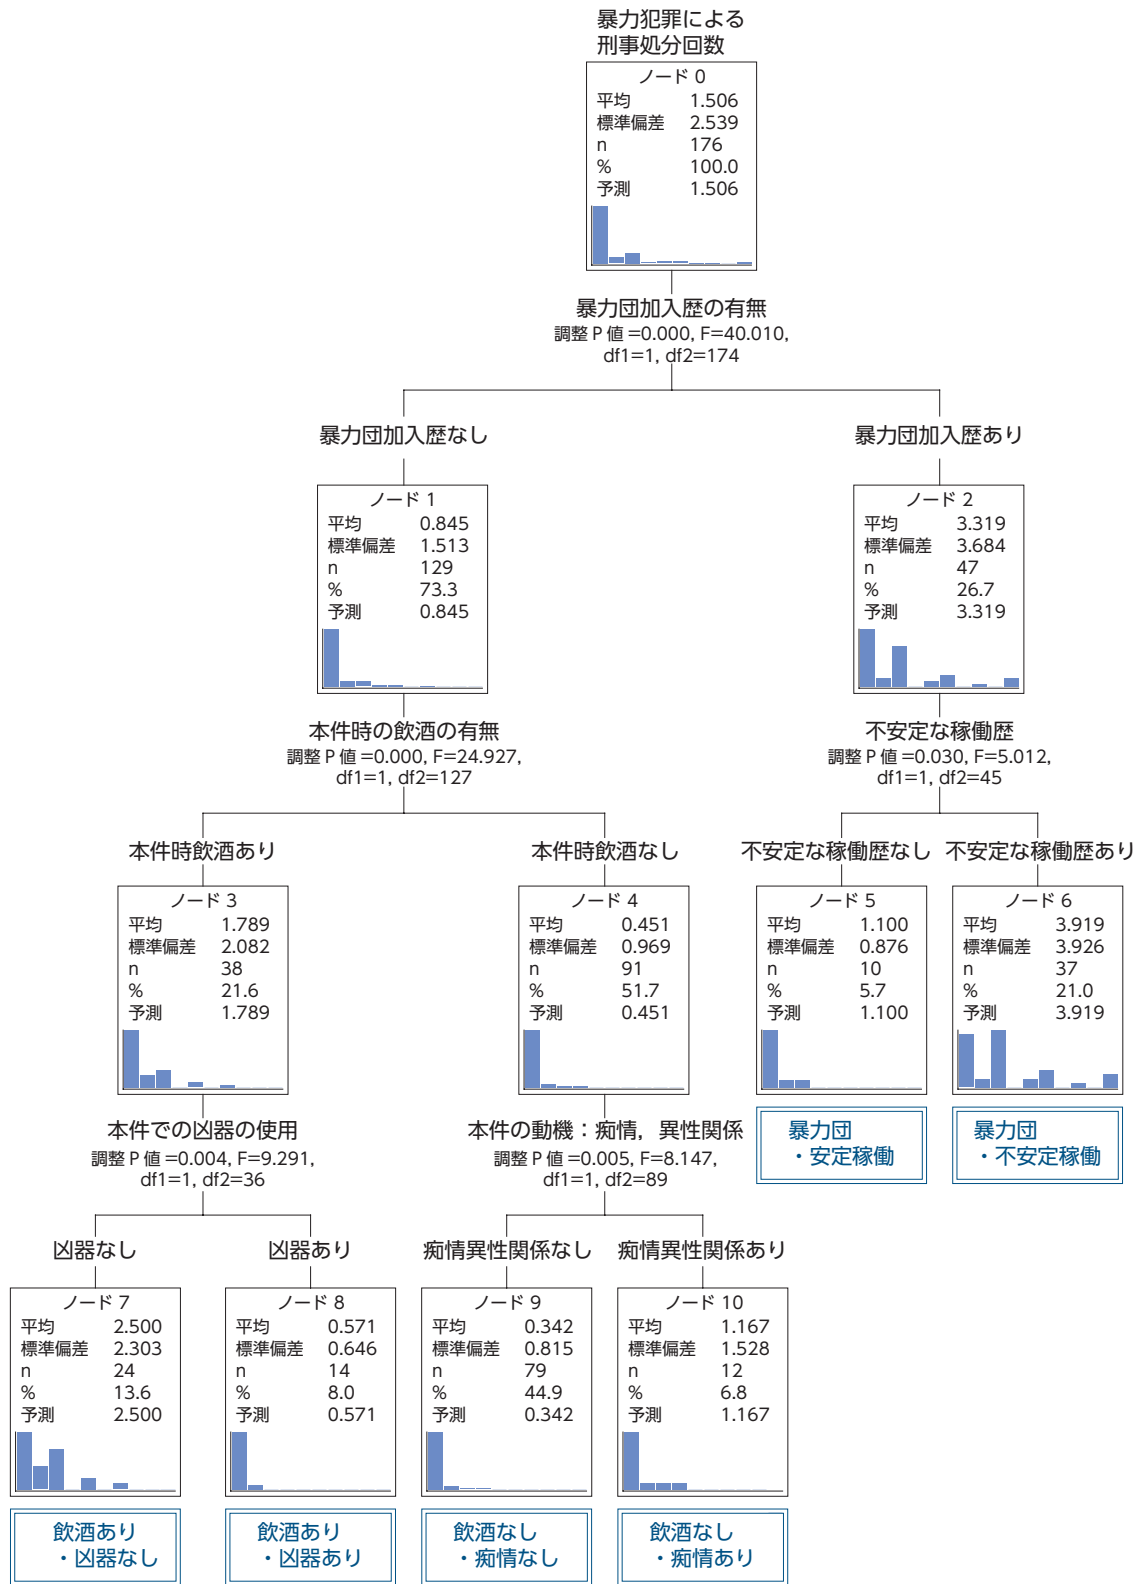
暴力犯罪による刑事処分回数

ノード 0

| | |
|---|---|
| 平均 | 1.506 |
| 標準偏差 | 2.539 |
| n | 176 |
| % | 100.0 |
| 予測 | 1.506 |

暴力団加入歴の有無
調整 P 値 =0.000, F=40.010, df1=1, df2=174

暴力団加入歴なし

ノード 1

| | |
|---|---|
| 平均 | 0.845 |
| 標準偏差 | 1.513 |
| n | 129 |
| % | 73.3 |
| 予測 | 0.845 |

暴力団加入歴あり

ノード 2

| | |
|---|---|
| 平均 | 3.319 |
| 標準偏差 | 3.684 |
| n | 47 |
| % | 26.7 |
| 予測 | 3.319 |

本件時の飲酒の有無
調整 P 値 =0.000, F=24.927, df1=1, df2=127

不安定な稼働歴
調整 P 値 =0.030, F=5.012, df1=1, df2=45

本件時飲酒あり

ノード 3

| | |
|---|---|
| 平均 | 1.789 |
| 標準偏差 | 2.082 |
| n | 38 |
| % | 21.6 |
| 予測 | 1.789 |

本件時飲酒なし

ノード 4

| | |
|---|---|
| 平均 | 0.451 |
| 標準偏差 | 0.969 |
| n | 91 |
| % | 51.7 |
| 予測 | 0.451 |

不安定な稼働歴なし

ノード 5

| | |
|---|---|
| 平均 | 1.100 |
| 標準偏差 | 0.876 |
| n | 10 |
| % | 5.7 |
| 予測 | 1.100 |

不安定な稼働歴あり

ノード 6

| | |
|---|---|
| 平均 | 3.919 |
| 標準偏差 | 3.926 |
| n | 37 |
| % | 21.0 |
| 予測 | 3.919 |

暴力団
・安定稼働

暴力団
・不安定稼働

本件での凶器の使用
調整 P 値 =0.004, F=9.291, df1=1, df2=36

本件の動機：痴情，異性関係
調整 P 値 =0.005, F=8.147, df1=1, df2=89

凶器なし

ノード 7

| | |
|---|---|
| 平均 | 2.500 |
| 標準偏差 | 2.303 |
| n | 24 |
| % | 13.6 |
| 予測 | 2.500 |

凶器あり

ノード 8

| | |
|---|---|
| 平均 | 0.571 |
| 標準偏差 | 0.646 |
| n | 14 |
| % | 8.0 |
| 予測 | 0.571 |

痴情異性関係なし

ノード 9

| | |
|---|---|
| 平均 | 0.342 |
| 標準偏差 | 0.815 |
| n | 79 |
| % | 44.9 |
| 予測 | 0.342 |

痴情異性関係あり

ノード 10

| | |
|---|---|
| 平均 | 1.167 |
| 標準偏差 | 1.528 |
| n | 12 |
| % | 6.8 |
| 予測 | 1.167 |

飲酒あり
・凶器なし

飲酒あり
・凶器あり

飲酒なし
・痴情なし

飲酒なし
・痴情あり